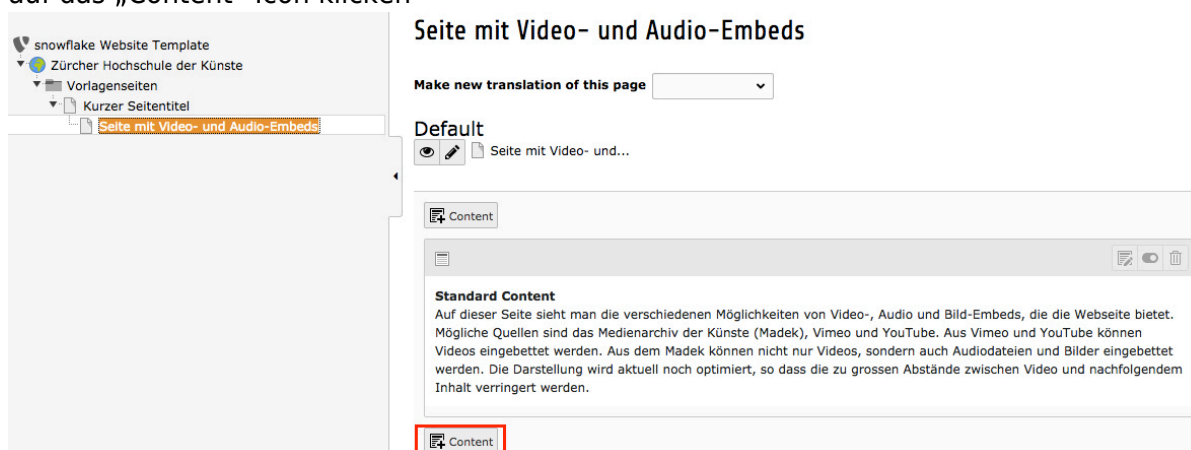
auf das „Content“-Icon klicken

snowflake Website Template
Zürcher Hochschule der Künste
Vorlagenseiten
Kurzer Seitentitel
Seite mit Video- und Audio-Embeds

Seite mit Video- und Audio-Embeds

Make new translation of this page

Default

Seite mit Video- und...

Content

Standard Content

Auf dieser Seite sieht man die verschiedenen Möglichkeiten von Video-, Audio und Bild-Embeds, die die Webseite bietet. Mögliche Quellen sind das Medienarchiv der Künste (Madek), Vimeo und YouTube. Aus Vimeo und YouTube können Videos eingebettet werden. Aus dem Madek können nicht nur Videos, sondern auch Audiodateien und Bilder eingebettet werden. Die Darstellung wird aktuell noch optimiert, so dass die zu grossen Abstände zwischen Video und nachfolgendem Inhalt verringert werden.

Content